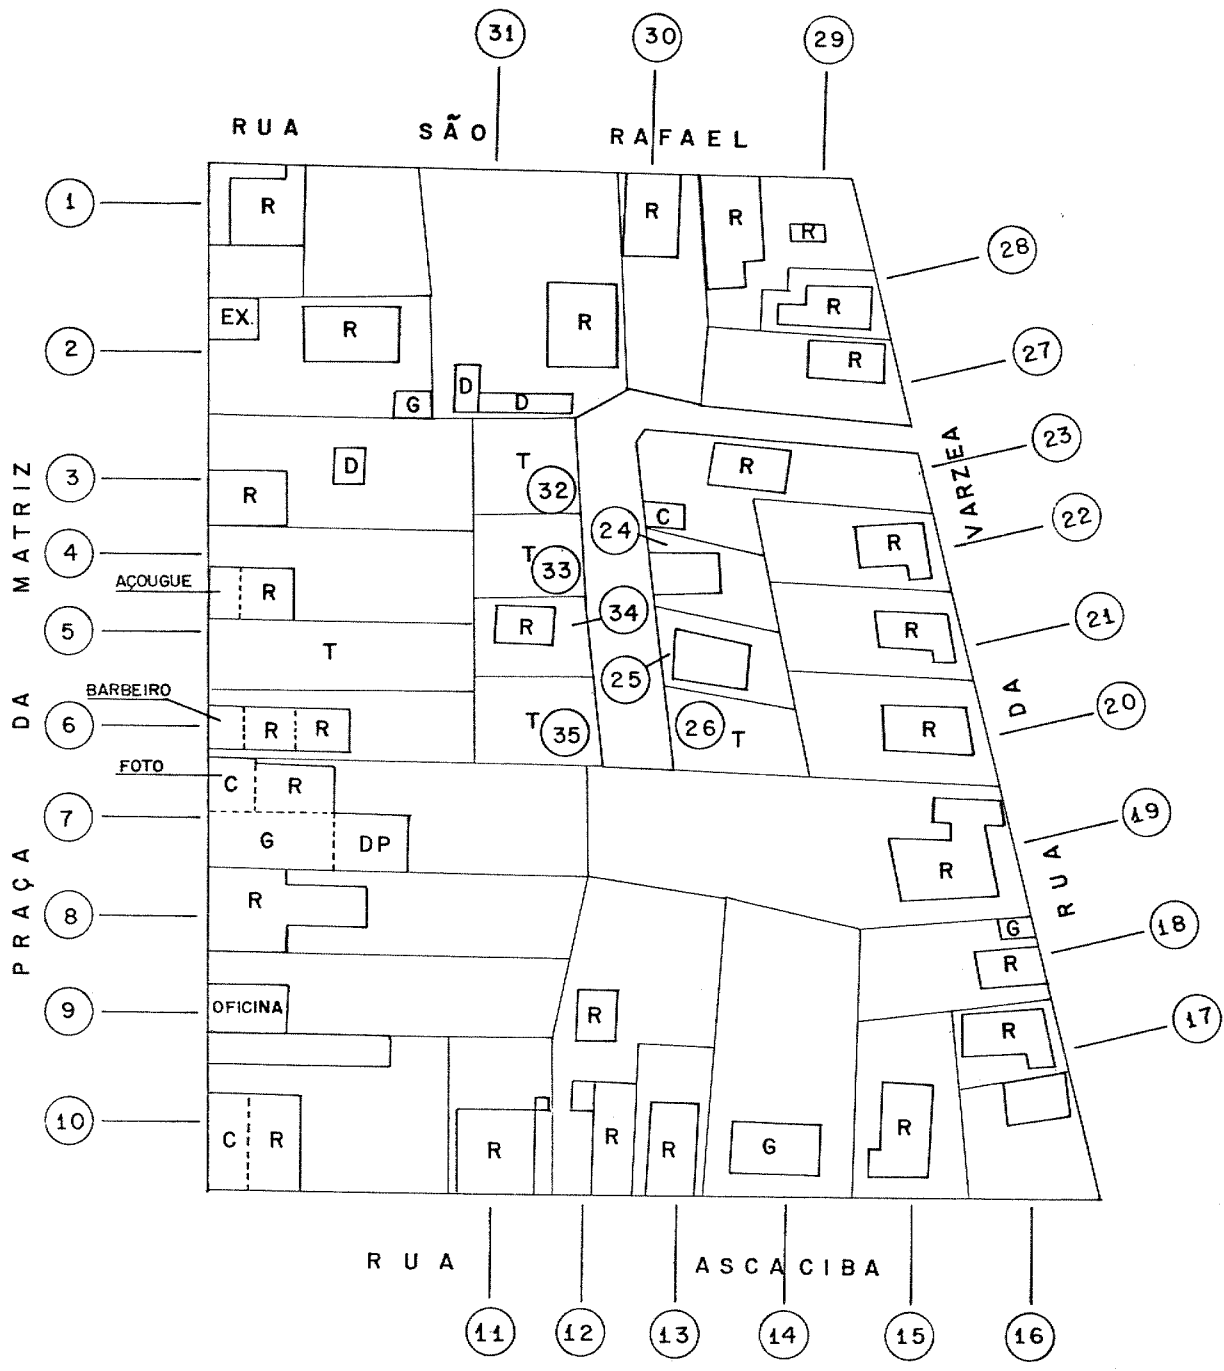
31 30 29

RUA SÃO RAFAEL

1 R

R R R

28

EX. R R R

2 R

27

G D D

3 D R

T 32

23

VARZEA

24 C

22

R

4 T 33

AÇOUGUE R

R

5 R 34

T

21

R

25

DA

BARBEIRO

6 R R

T 35

26 T

R

20

FOTO

C R

7

G DP

19

R

RUA

8 R

18

G

R

9 OFICINA

R

17

R

10 C R

R R R G R

MATRIZ DA PRAÇA

RUA ASCACIBA

11 12 13 14 15 16